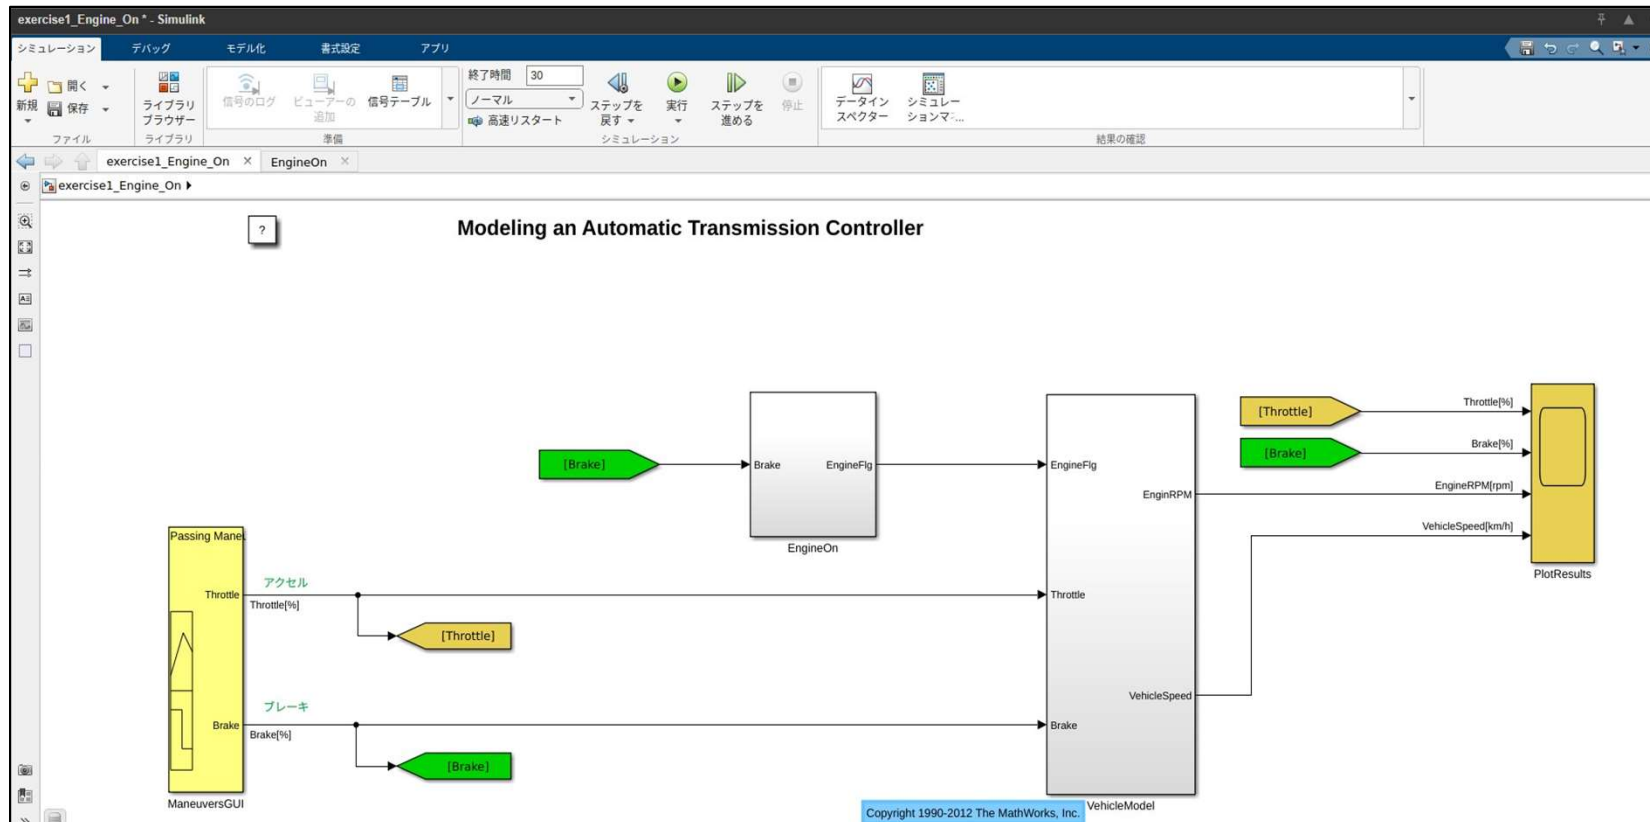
exercise1_Engine_On * - Simulink

シミュレーション デバッグ モデル化 書式設定 アプリ

新規 開く 保存 ファイル
ライブラリブラウザー ライブラリ
信号のログ ビューアーの追加 信号テーブル 準備
終了時間 30
ノーマル
高速リスタート
ステップを戻す 実行 ステップを進める 停止 シミュレーション
データインスペクター シミュレーションマ:... 結果の確認

exercise1_Engine_On × EngineOn ×

exercise1_Engine_On ▸

?

Modeling an Automatic Transmission Controller

[Brake]
Brake EngineFlg
EngineOn

EngineFlg
EnginRPM
Throttle
VehicleSpeed
Brake
VehicleModel

[Throttle]
[Brake]
Throttle[%]
Brake[%]
EngineRPM[rpm]
VehicleSpeed[km/h]
PlotResults

Passing Manei
Throttle
Brake
ManeuversGUI

アクセル
Throttle[%]
[Throttle]
ブレーキ
Brake[%]
[Brake]

Copyright 1990-2012 The MathWorks, Inc.